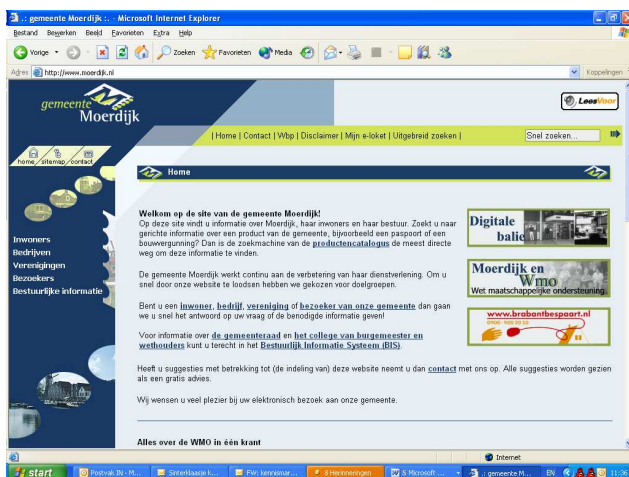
.: gemeente Moerdijk :. - Microsoft Internet Explorer

Bestand Bewerken Beeld Favorieten Extra Help

Vorige Zoeken Favorieten Media

Adres http://www.moerdijk.nl

Koppelingen

gemeente Moerdijk

LeesVoor

| Home | Contact | Wbp | Disclaimer | Mijn e-loket | Uitgebreid zoeken |

Snel zoeken...

home sitemap contact

Home

Inwoners
Bedrijven
Verenigingen
Bezoekers
Bestuurlijke informatie

Welkom op de site van de gemeente Moerdijk!
Op deze site vindt u informatie over Moerdijk, haar inwoners en haar bestuur. Zoekt u naar gerichte informatie over een product van de gemeente, bijvoorbeeld een paspoort of een bouwvergunning? Dan is de zoekmachine van de productencatalogus de meest directe weg om deze informatie te vinden.

De gemeente Moerdijk werkt continu aan de verbetering van haar dienstverlening. Om u snel door onze website te loodsen hebben we gekozen voor doelgroepen.

Bent u een inwoner, bedrijf, vereniging of bezoeker van onze gemeente dan gaan we u snel het antwoord op uw vraag of de benodigde informatie geven!

Voor informatie over de gemeenteraad en het college van burgemeester en wethouders kunt u terecht in het Bestuurlijk Informatie Systeem (BIS).

Heeft u suggesties met betrekking tot (de indeling van) deze website neemt u dan contact met ons op. Alle suggesties worden gezien als een gratis advies.

Wij wensen u veel plezier bij uw elektronisch bezoek aan onze gemeente.

Digitale balie

Moerdijk en Wmo
Wet maatschappelijke ondersteuning

www.brabantbespaart.nl
0900 - 900 20 50

Alles over de WMO in één krant

Internet

start | Postvak IN - M... | Sinterklaasje k... | FW: kennismar... | 8 Herinneringen | 5 Microsoft ... | .: gemeente M... | EN | 11:36